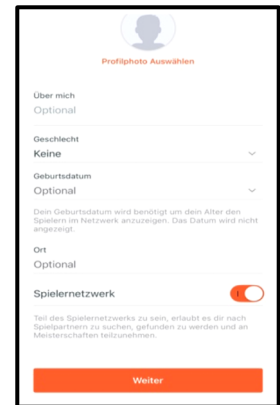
Profilphoto Auswählen

Über mich
Optional

Geschlecht
Keine

Geburtsdatum
Optional

Dein Geburtsdatum wird benötigt um dein Alter den Spielern im Netzwerk anzuzeigen. Das Datum wird nicht angezeigt.

Ort
Optional

Spielernetzwerk

Teil des Spielernetzwerks zu sein, erlaubt es dir nach Spielpartnern zu suchen, gefunden zu werden und an Meisterschaften teilzunehmen.

Weiter